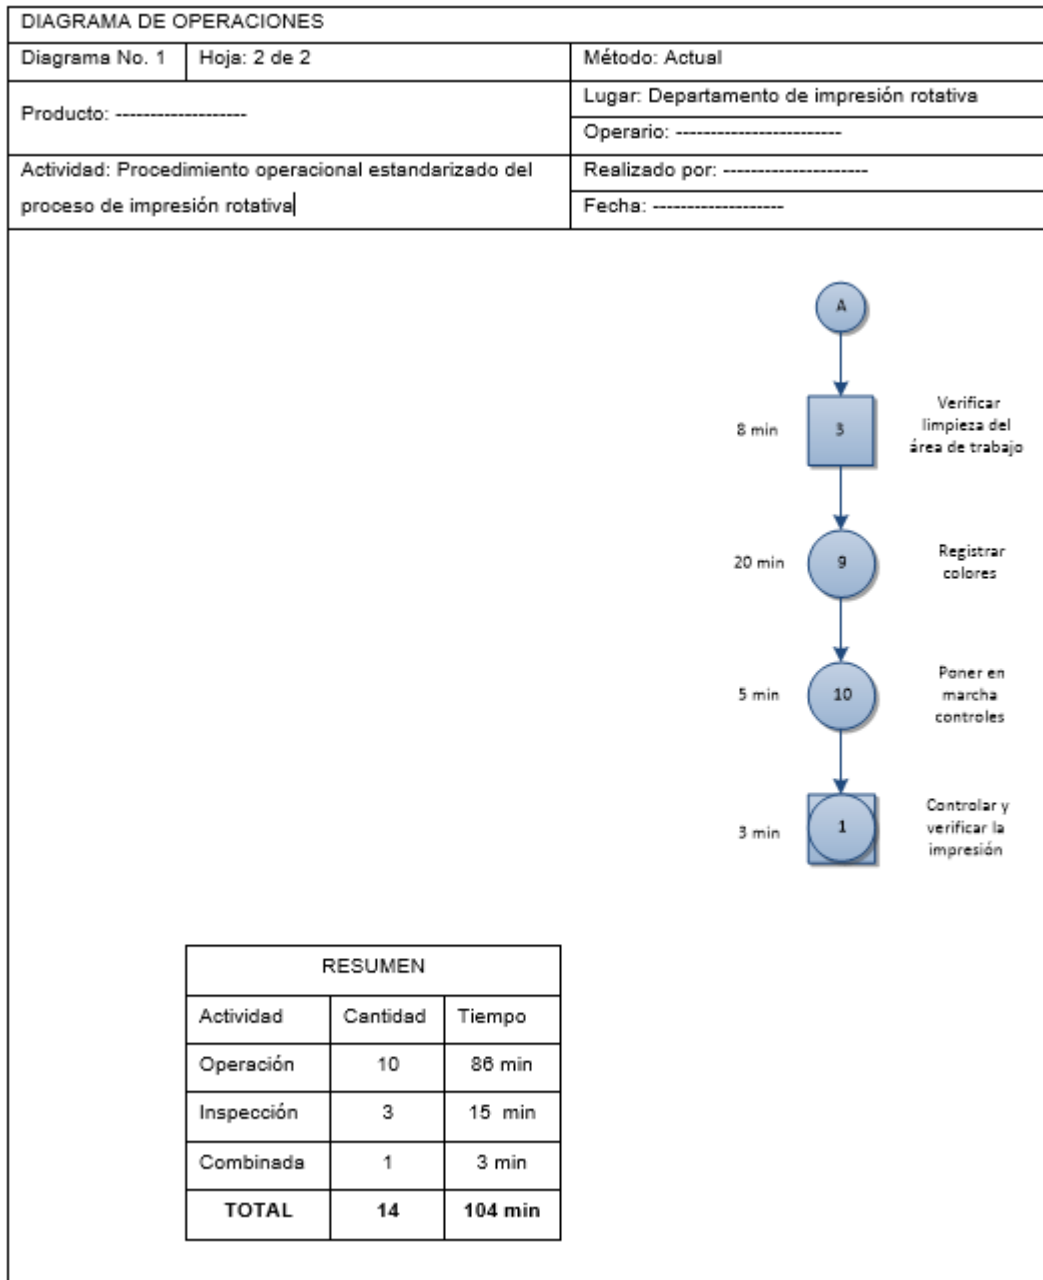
DIAGRAMA DE OPERACIONES

| Diagrama No. 1 | Hoja: 2 de 2 | Método: Actual |
|---|---|---|
| Producto: ------------------- | | Lugar: Departamento de impresión rotativa |
| | | Operario: ------------------------ |
| Actividad: Procedimiento operacional estandarizado del proceso de impresión rotativa | | Realizado por: --------------------- |
| | | Fecha: ------------------- |

A

8 min
3
Verificar limpieza del área de trabajo

20 min
9
Registrar colores

5 min
10
Poner en marcha controles

3 min
1
Controlar y verificar la impresión

| RESUMEN | | |
|---|---|---|
| Actividad | Cantidad | Tiempo |
| Operación | 10 | 86 min |
| Inspección | 3 | 15 min |
| Combinada | 1 | 3 min |
| **TOTAL** | **14** | **104 min** |